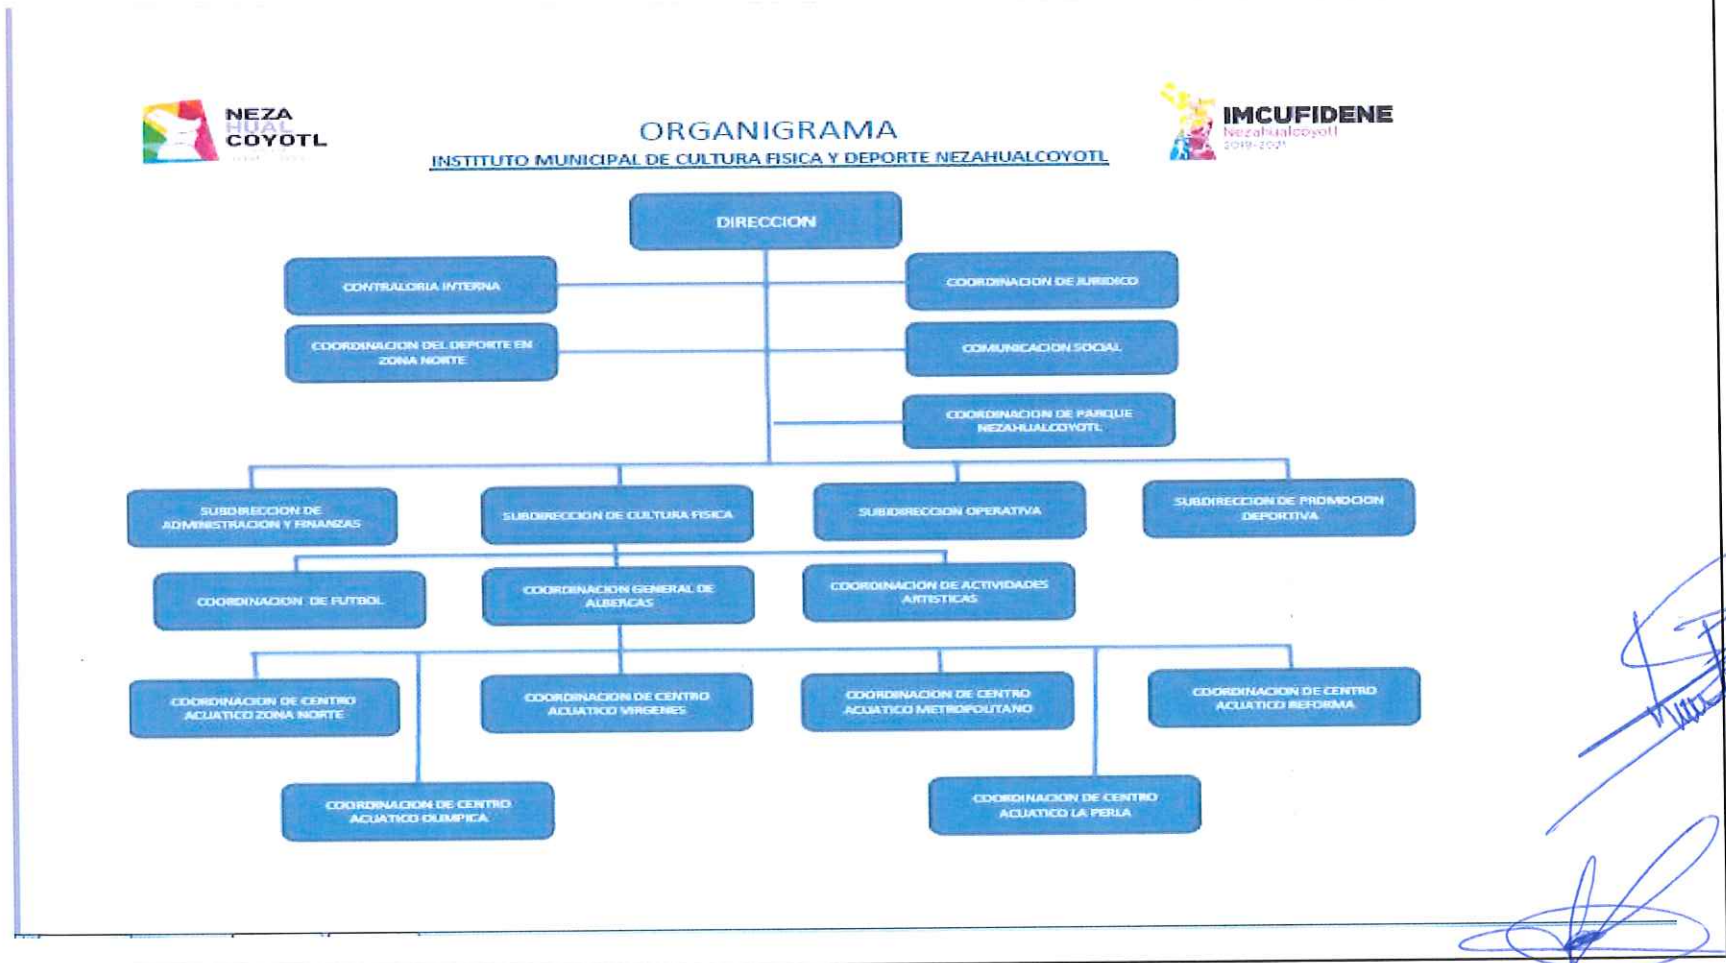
NEZA HUAL COYOTL

ORGANIGRAMA

INSTITUTO MUNICIPAL DE CULTURA FISICA Y DEPORTE NEZAHUALCOYOTL

IMCUFIDENE
Nezahualcoyotl
2019-2021

DIRECCION

CONTRALORIA INTERNA

COORDINACION DE JURIDICO

COORDINACION DEL DEPORTE EN ZONA NORTE

COMUNICACION SOCIAL

COORDINACION DE PARQUE NEZAHUALCOYOTL

SUBDIRECCION DE ADMINISTRACION Y FINANZAS

SUBDIRECCION DE CULTURA FISICA

SUBDIRECCION OPERATIVA

SUBDIRECCION DE PROMOCION DEPORTIVA

COORDINACION DE FUTBOL

COORDINACION GENERAL DE ALBERCAS

COORDINACION DE ACTIVIDADES ARTISTICAS

COORDINACION DE CENTRO ACUATICO ZONA NORTE

COORDINACION DE CENTRO ACUATICO VIRGENES

COORDINACION DE CENTRO ACUATICO METROPOLITANO

COORDINACION DE CENTRO ACUATICO REFORMA

COORDINACION DE CENTRO ACUATICO OLIMPICA

COORDINACION DE CENTRO ACUATICO LA PERLA